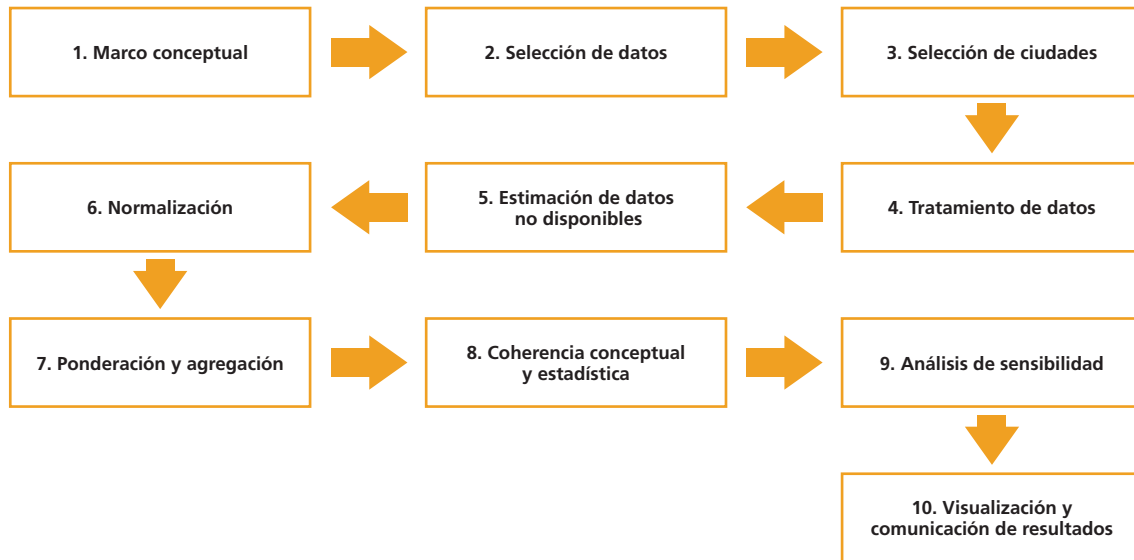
1. Marco conceptual

2. Selección de datos

3. Selección de ciudades

4. Tratamiento de datos

5. Estimación de datos no disponibles

6. Normalización

7. Ponderación y agregación

8. Coherencia conceptual y estadística

9. Análisis de sensibilidad

10. Visualización y comunicación de resultados